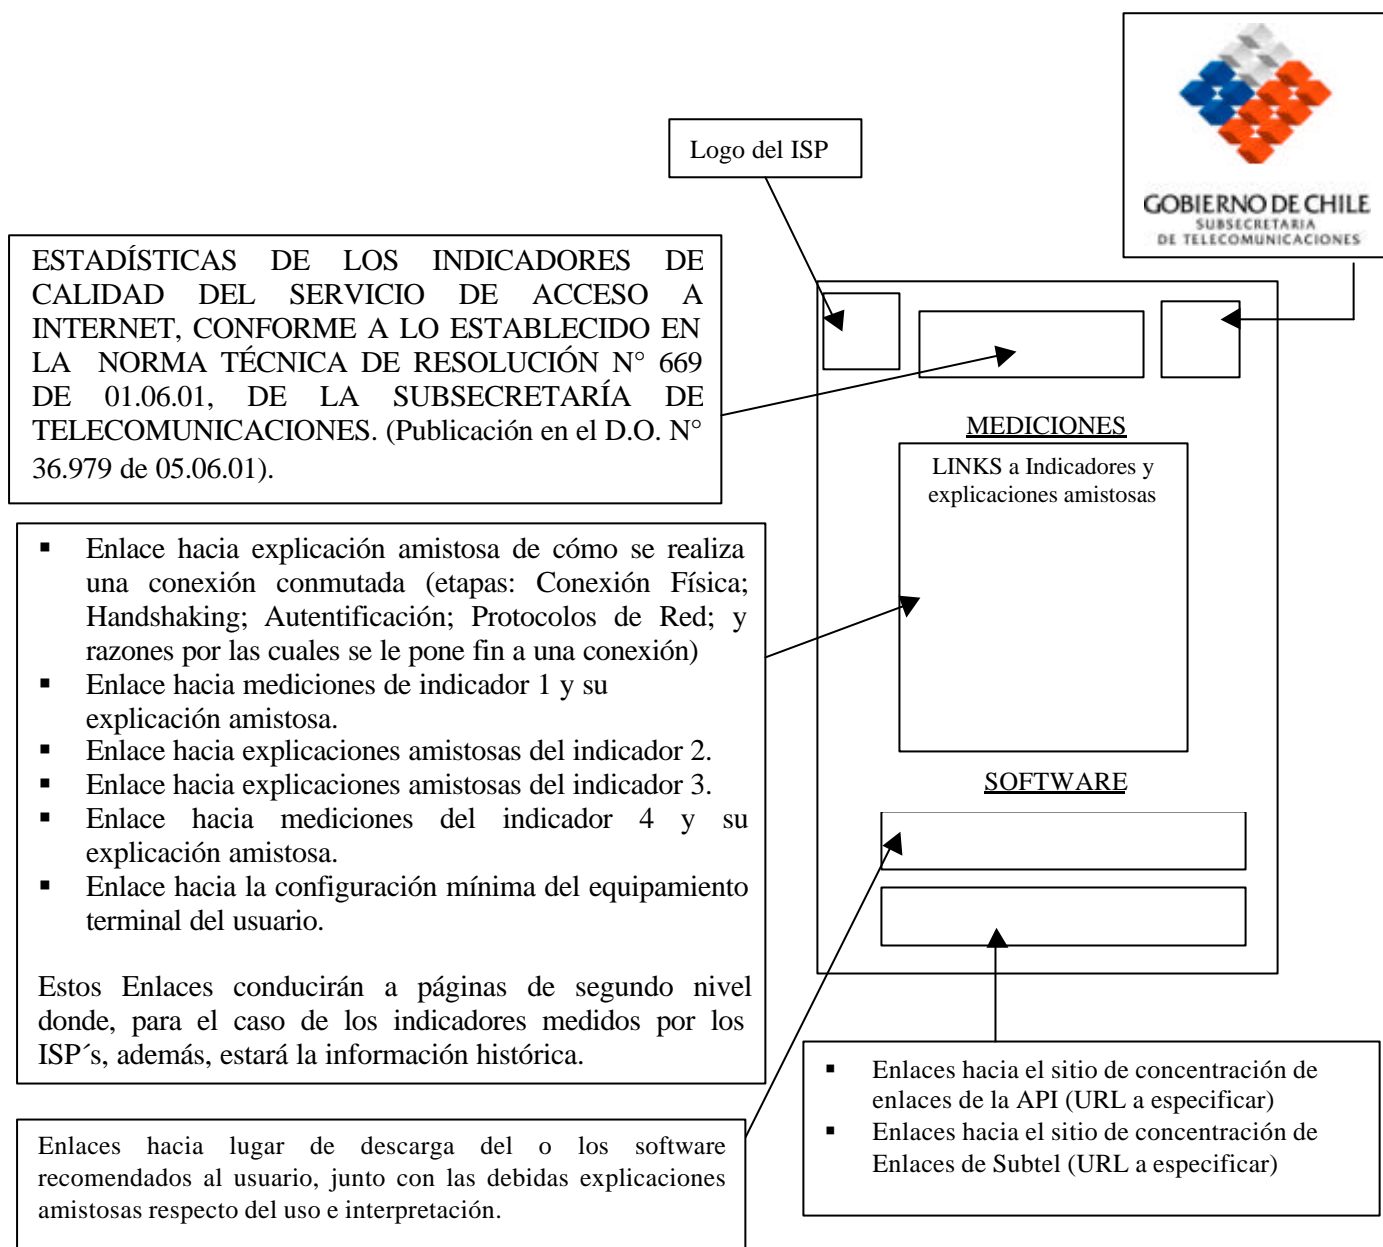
Logo del ISP

GOBIERNO DE CHILE
SUBSECRETARIA DE TELECOMUNICACIONES

ESTADÍSTICAS DE LOS INDICADORES DE CALIDAD DEL SERVICIO DE ACCESO A INTERNET, CONFORME A LO ESTABLECIDO EN LA NORMA TÉCNICA DE RESOLUCIÓN N° 669 DE 01.06.01, DE LA SUBSECRETARÍA DE TELECOMUNICACIONES. (Publicación en el D.O. N° 36.979 de 05.06.01).

MEDICIONES

LINKS a Indicadores y explicaciones amistosas

- Enlace hacia explicación amistosa de cómo se realiza una conexión conmutada (etapas: Conexión Física; Handshaking; Autentificación; Protocolos de Red; y razones por las cuales se le pone fin a una conexión)
- Enlace hacia mediciones de indicador 1 y su explicación amistosa.
- Enlace hacia explicaciones amistosas del indicador 2.
- Enlace hacia explicaciones amistosas del indicador 3.
- Enlace hacia mediciones del indicador 4 y su explicación amistosa.
- Enlace hacia la configuración mínima del equipamiento terminal del usuario.

Estos Enlaces conducirán a páginas de segundo nivel donde, para el caso de los indicadores medidos por los ISP´s, además, estará la información histórica.

SOFTWARE

- Enlaces hacia el sitio de concentración de enlaces de la API (URL a especificar)
- Enlaces hacia el sitio de concentración de Enlaces de Subtel (URL a especificar)

Enlaces hacia lugar de descarga del o los software recomendados al usuario, junto con las debidas explicaciones amistosas respecto del uso e interpretación.